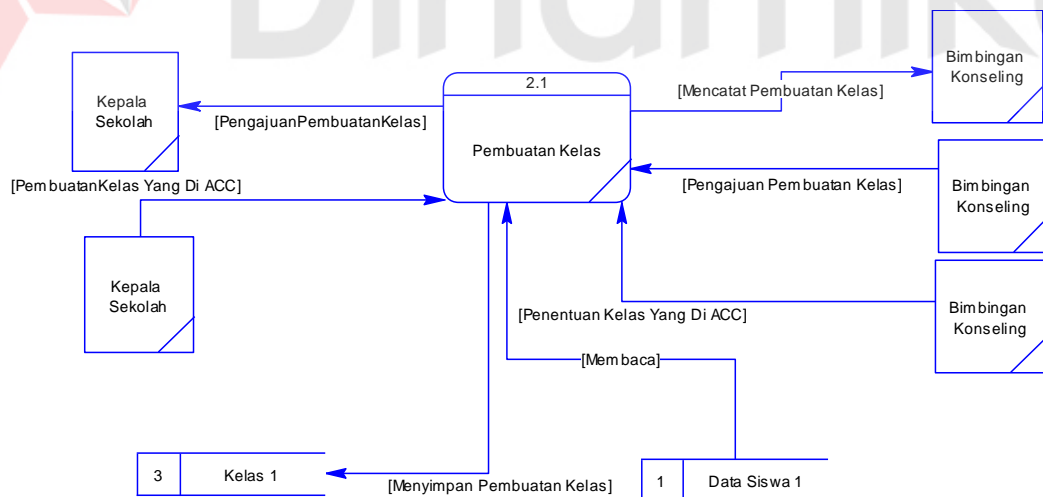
Kepala Sekolah

[PengajuanPembuatanKelas]

2.1

Pembuatan Kelas

[Mencatat Pembuatan Kelas]

Bimbingan Konseling

[PembuatanKelas Yang Di ACC]

[Pengajuan Pembuatan Kelas]

Bimbingan Konseling

Kepala Sekolah

[Penentuan Kelas Yang Di ACC]

Bimbingan Konseling

[Membaca]

3 | Kelas 1

[Menyimpan Pembuatan Kelas]

1 | Data Siswa 1